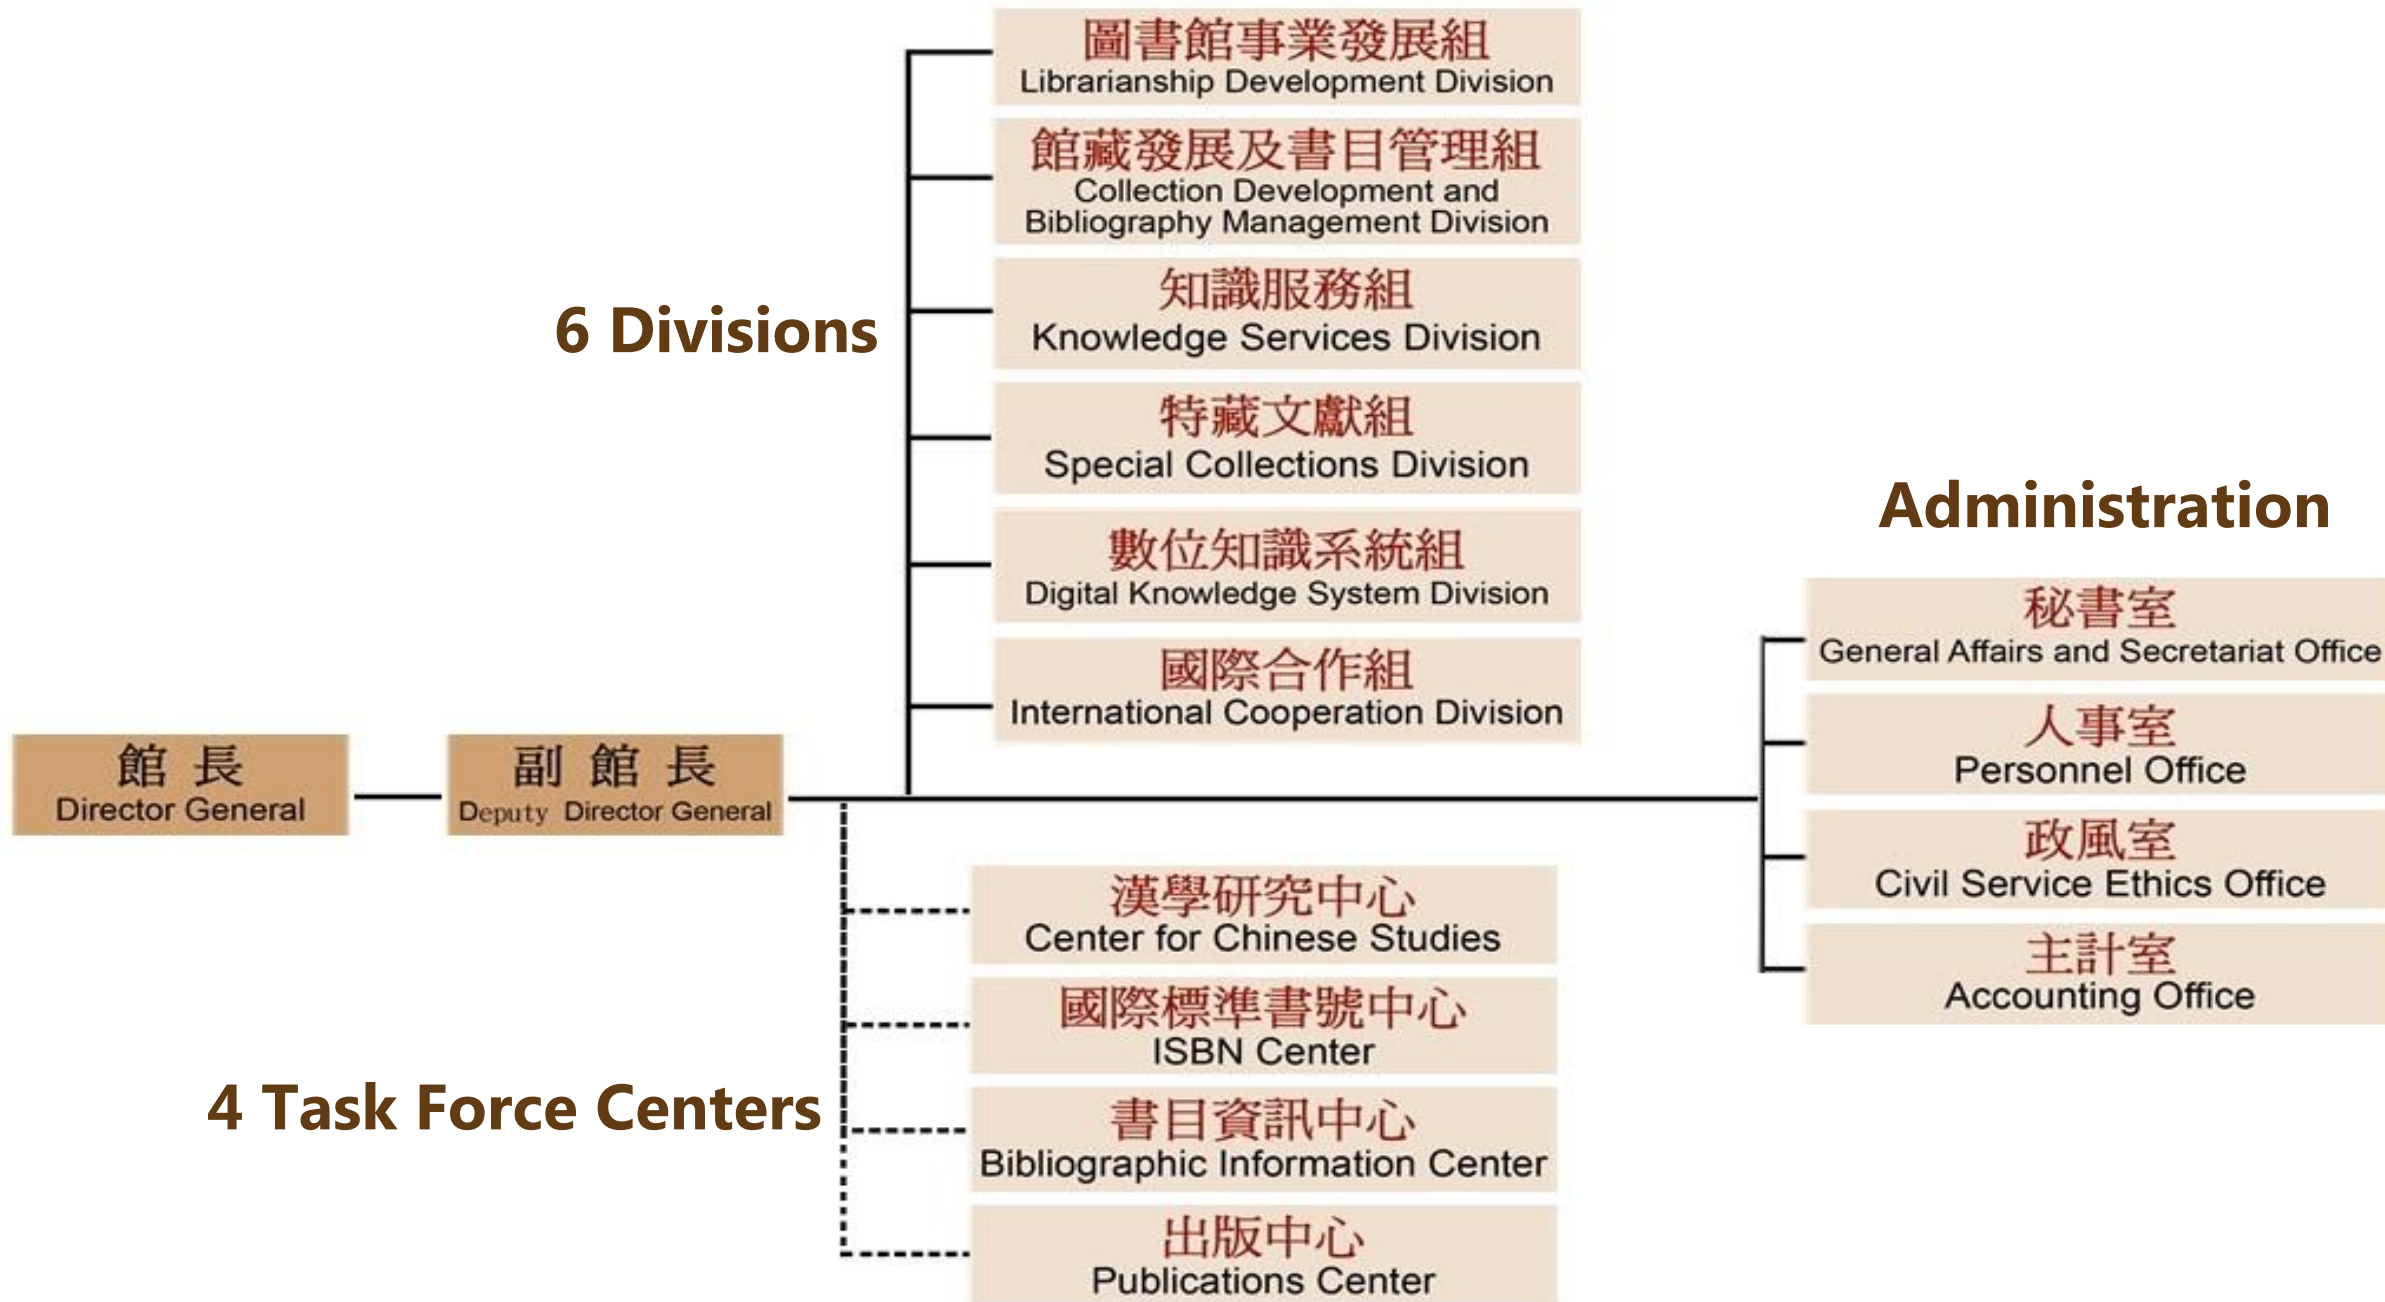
6 Divisions

圖書館事業發展組
Librarianship Development Division

館藏發展及書目管理組
Collection Development and Bibliography Management Division

知識服務組
Knowledge Services Division

特藏文獻組
Special Collections Division

數位知識系統組
Digital Knowledge System Division

國際合作組
International Cooperation Division

館 長
Director General

副 館 長
Deputy Director General

Administration

秘書室
General Affairs and Secretariat Office

人事室
Personnel Office

政風室
Civil Service Ethics Office

主計室
Accounting Office

4 Task Force Centers

漢學研究中心
Center for Chinese Studies

國際標準書號中心
ISBN Center

書目資訊中心
Bibliographic Information Center

出版中心
Publications Center